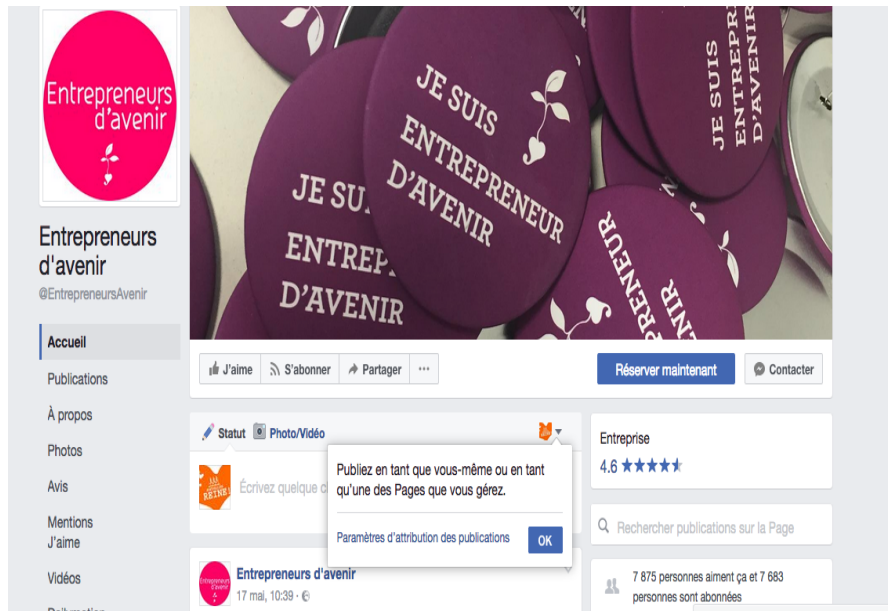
Entrepreneurs d'avenir

JE SUIS ENTREPRENEUR D'AVENIR

JE SUIS ENTREPRENEUR D'AVENIR

JE SUIS ENTREPRENEUR D'AVENIR

JE SUIS ENTREPRENEUR D'AVENIR

Entrepreneurs d'avenir
@EntrepreneursAvenir

Accueil
Publications
À propos
Photos
Avis
Mentions J'aime
Vidéos
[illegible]

J'aime
S'abonner
Partager
···
Réserver maintenant
Contacter

Statut
Photo/Vidéo

Écrivez quelque c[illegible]

Publiez en tant que vous-même ou en tant qu'une des Pages que vous gérez.

Paramètres d'attribution des publications
OK

Entreprise
4.6 ★★★★★

Rechercher publications sur la Page

7 875 personnes aiment ça et 7 683 personnes sont abonnées

Entrepreneurs d'avenir
17 mai, 10:39 ·